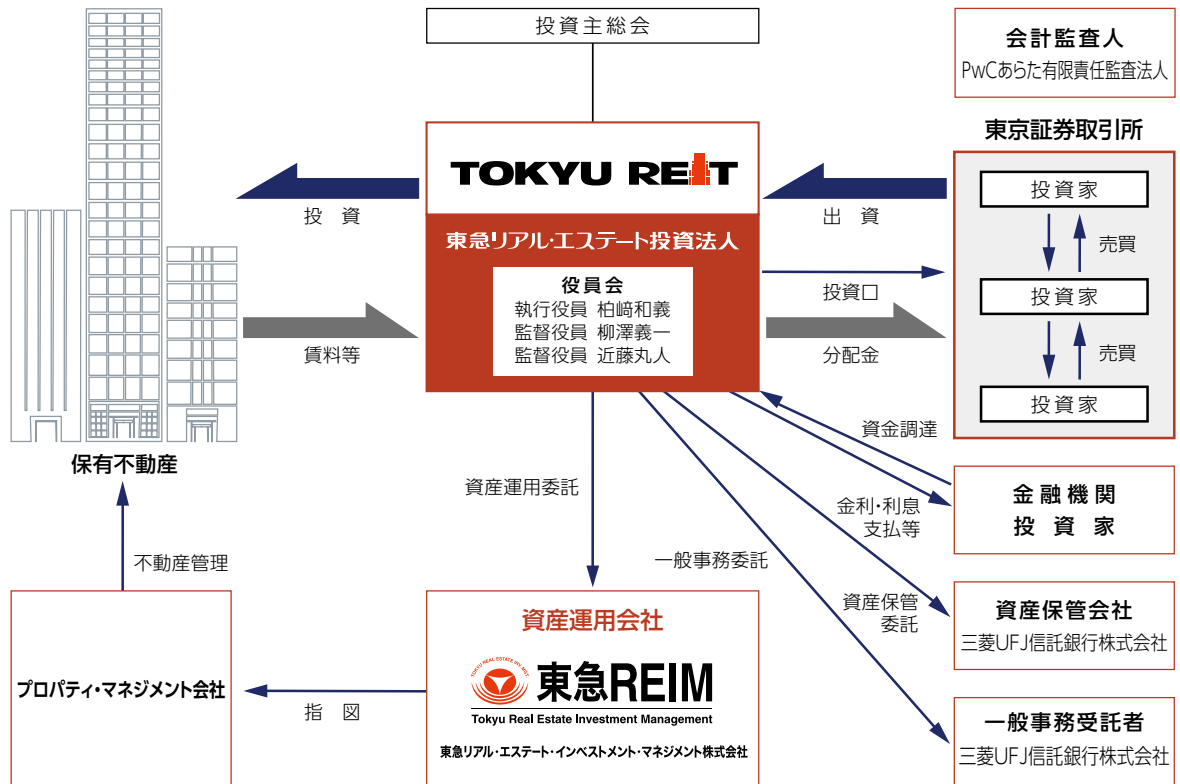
投資主総会

会計監査人
PwCあらた有限責任監査法人

東京証券取引所

TOKYU REIT
東急リアル・エステート投資法人

役員会
執行役員 柏﨑和義
監督役員 柳澤義一
監督役員 近藤丸人

投 資
出 資
投資家
売買
投資家
売買
投資家
投資口
賃料等
分配金
資金調達
金利・利息支払等

保有不動産

金融機関
投資家

資産運用委託
一般事務委託
資産保管委託

資産保管会社
三菱UFJ信託銀行株式会社

不動産管理

資産運用会社
TOKYU REAL ESTATE INV. MGT
東急REIM
Tokyu Real Estate Investment Management
東急リアル・エステート・インベストメント・マネジメント株式会社

プロパティ・マネジメント会社
指 図

一般事務受託者
三菱UFJ信託銀行株式会社